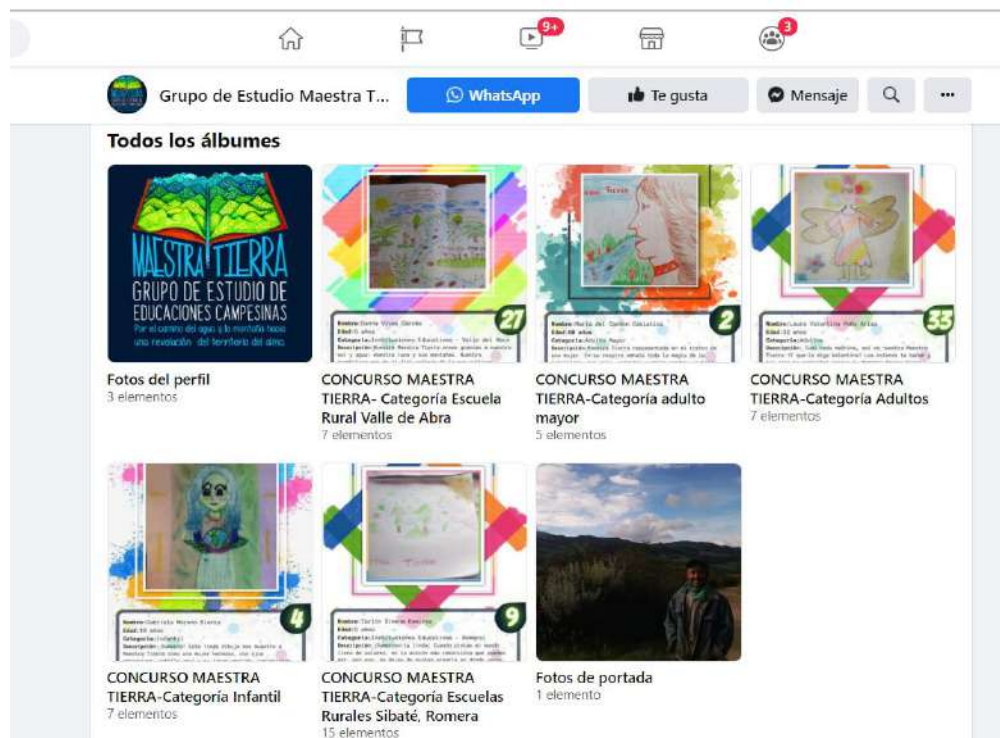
9+

3

Grupo de Estudio Maestra T...

WhatsApp

Te gusta

Mensaje

...

Todos los álbumes

MAESTRA TIERRA
GRUPO DE ESTUDIO DE EDUCACIONES CAMPESINAS
Por el camino del agua y la montaña hacia una revolución del territorio del alma.

Fotos del perfil
3 elementos

27

CONCURSO MAESTRA TIERRA- Categoría Escuela Rural Valle de Abra
7 elementos

2

CONCURSO MAESTRA TIERRA-Categoría adulto mayor
5 elementos

33

CONCURSO MAESTRA TIERRA-Categoría Adultos
7 elementos

4

CONCURSO MAESTRA TIERRA-Categoría Infantil
7 elementos

9

CONCURSO MAESTRA TIERRA-Categoría Escuelas Rurales Sibaté, Romera
15 elementos

Fotos de portada
1 elemento